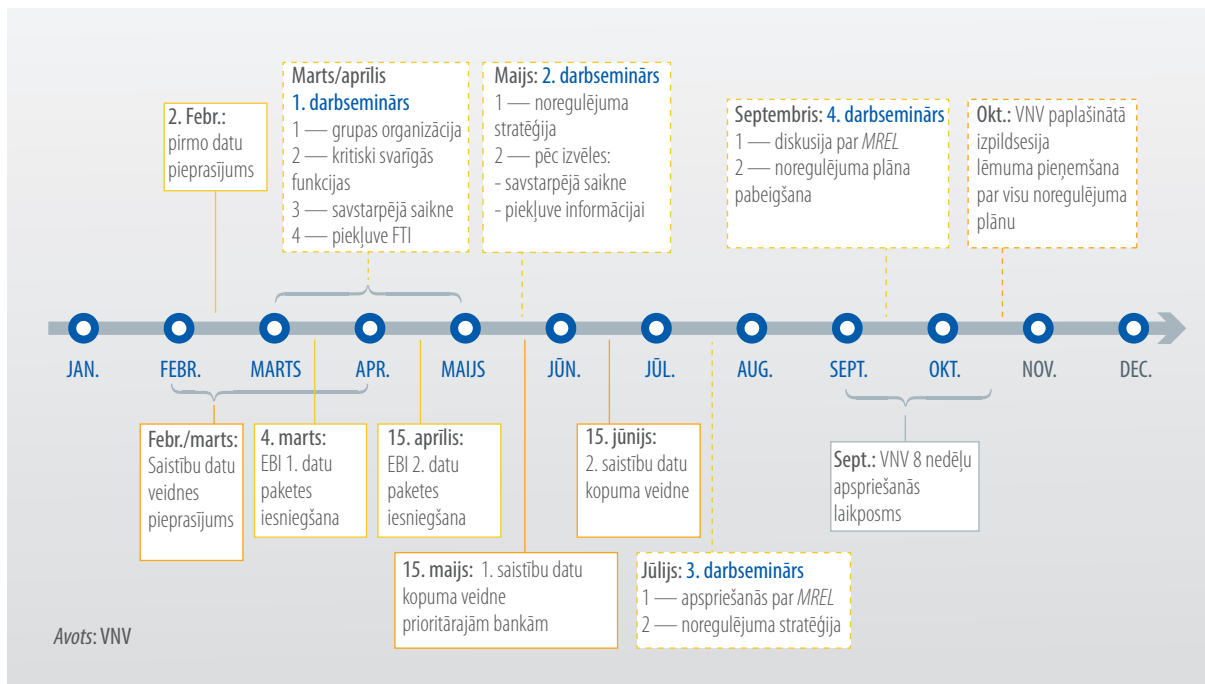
2. Febr.:
pirmo datu pieprasījums

Marts/aprīlis
1. darbseminārs
1 — grupas organizācija
2 — kritiski svarīgās funkcijas
3 — savstarpējā saikne
4 — piekļuve FTI

Maijs: 2. darbseminārs
1 — noregulējuma stratēģija
2 — pēc izvēles:
- savstarpējā saikne
- piekļuve informācijai

Septembris: 4. darbseminārs
1 — diskusija par MREL
2 — noregulējuma plāna pabeigšana

Okt.: VNV paplašinātā izpildsesija lēmuma pieņemšana par visu noregulējuma plānu

JAN. FEBR. MARTS APR. MAIJS JŪN. JŪL. AUG. SEPT. OKT. NOV. DEC.

Febr./marts:
Saistību datu veidnes pieprasījums

4. marts:
EBI 1. datu paketes iesniegšana

15. aprīlis:
EBI 2. datu paketes iesniegšana

15. jūnijs:
2. saistību datu kopuma veidne

Sept.: VNV 8 nedēļu apspriešanās laikposms

15. maijs: 1. saistību datu kopuma veidne prioritārajām bankām

Jūlijs: 3. darbseminārs
1 — apspriešanās par MREL
2 — noregulējuma stratēģija

Avots: VNV